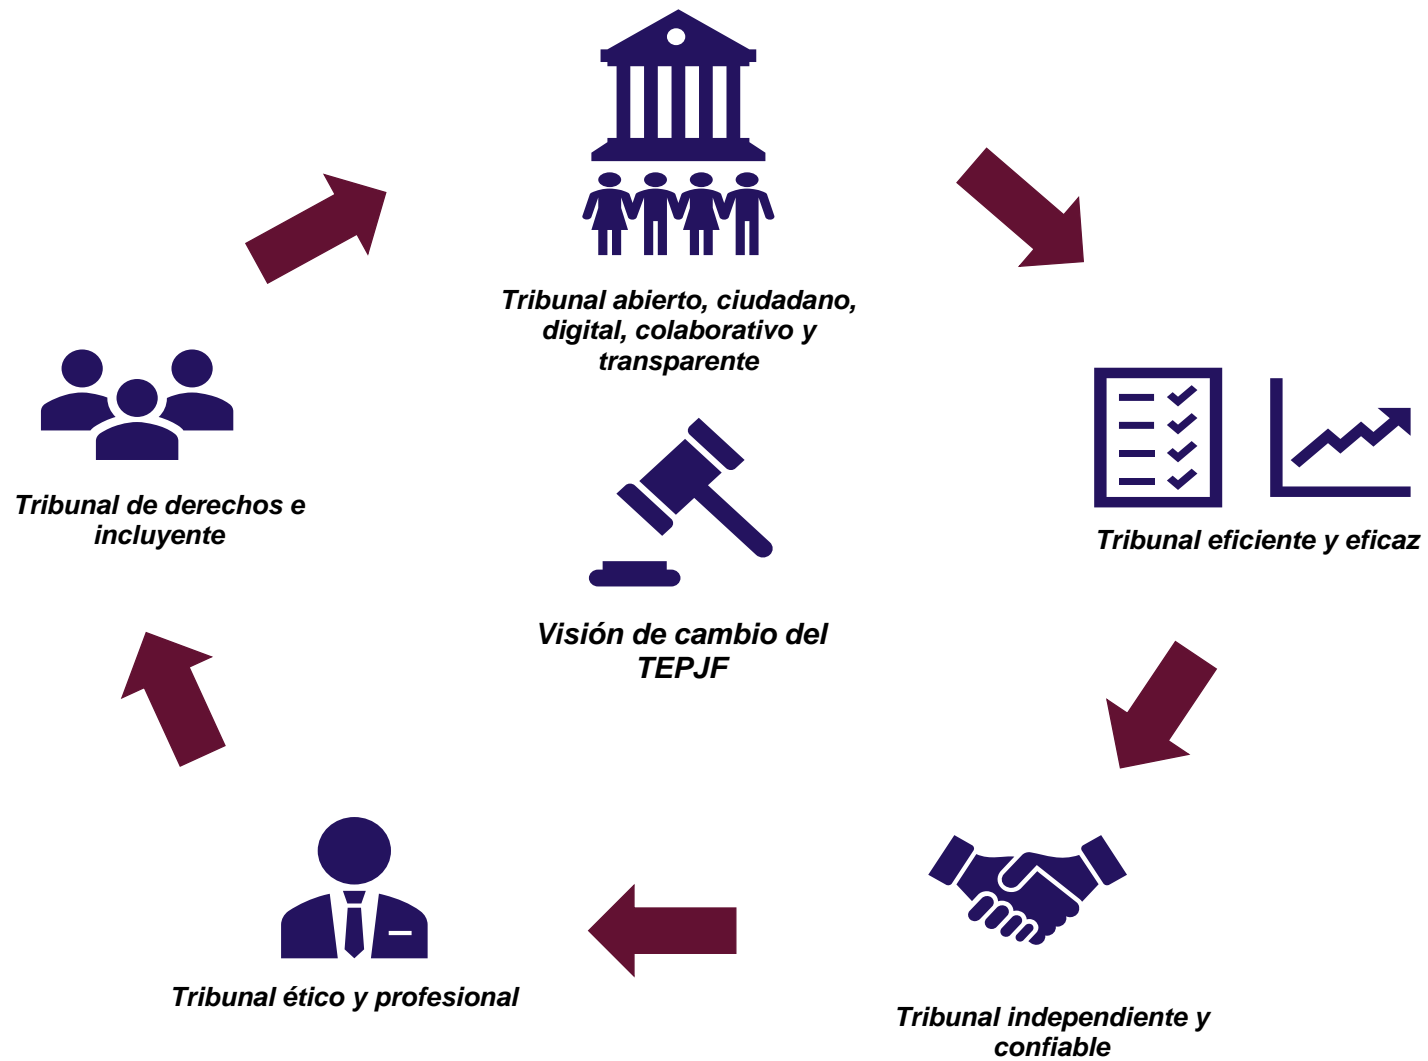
Tribunal abierto, ciudadano, digital, colaborativo y transparente

Tribunal de derechos e incluyente

Visión de cambio del TEPJF

Tribunal eficiente y eficaz

Tribunal ético y profesional

Tribunal independiente y confiable